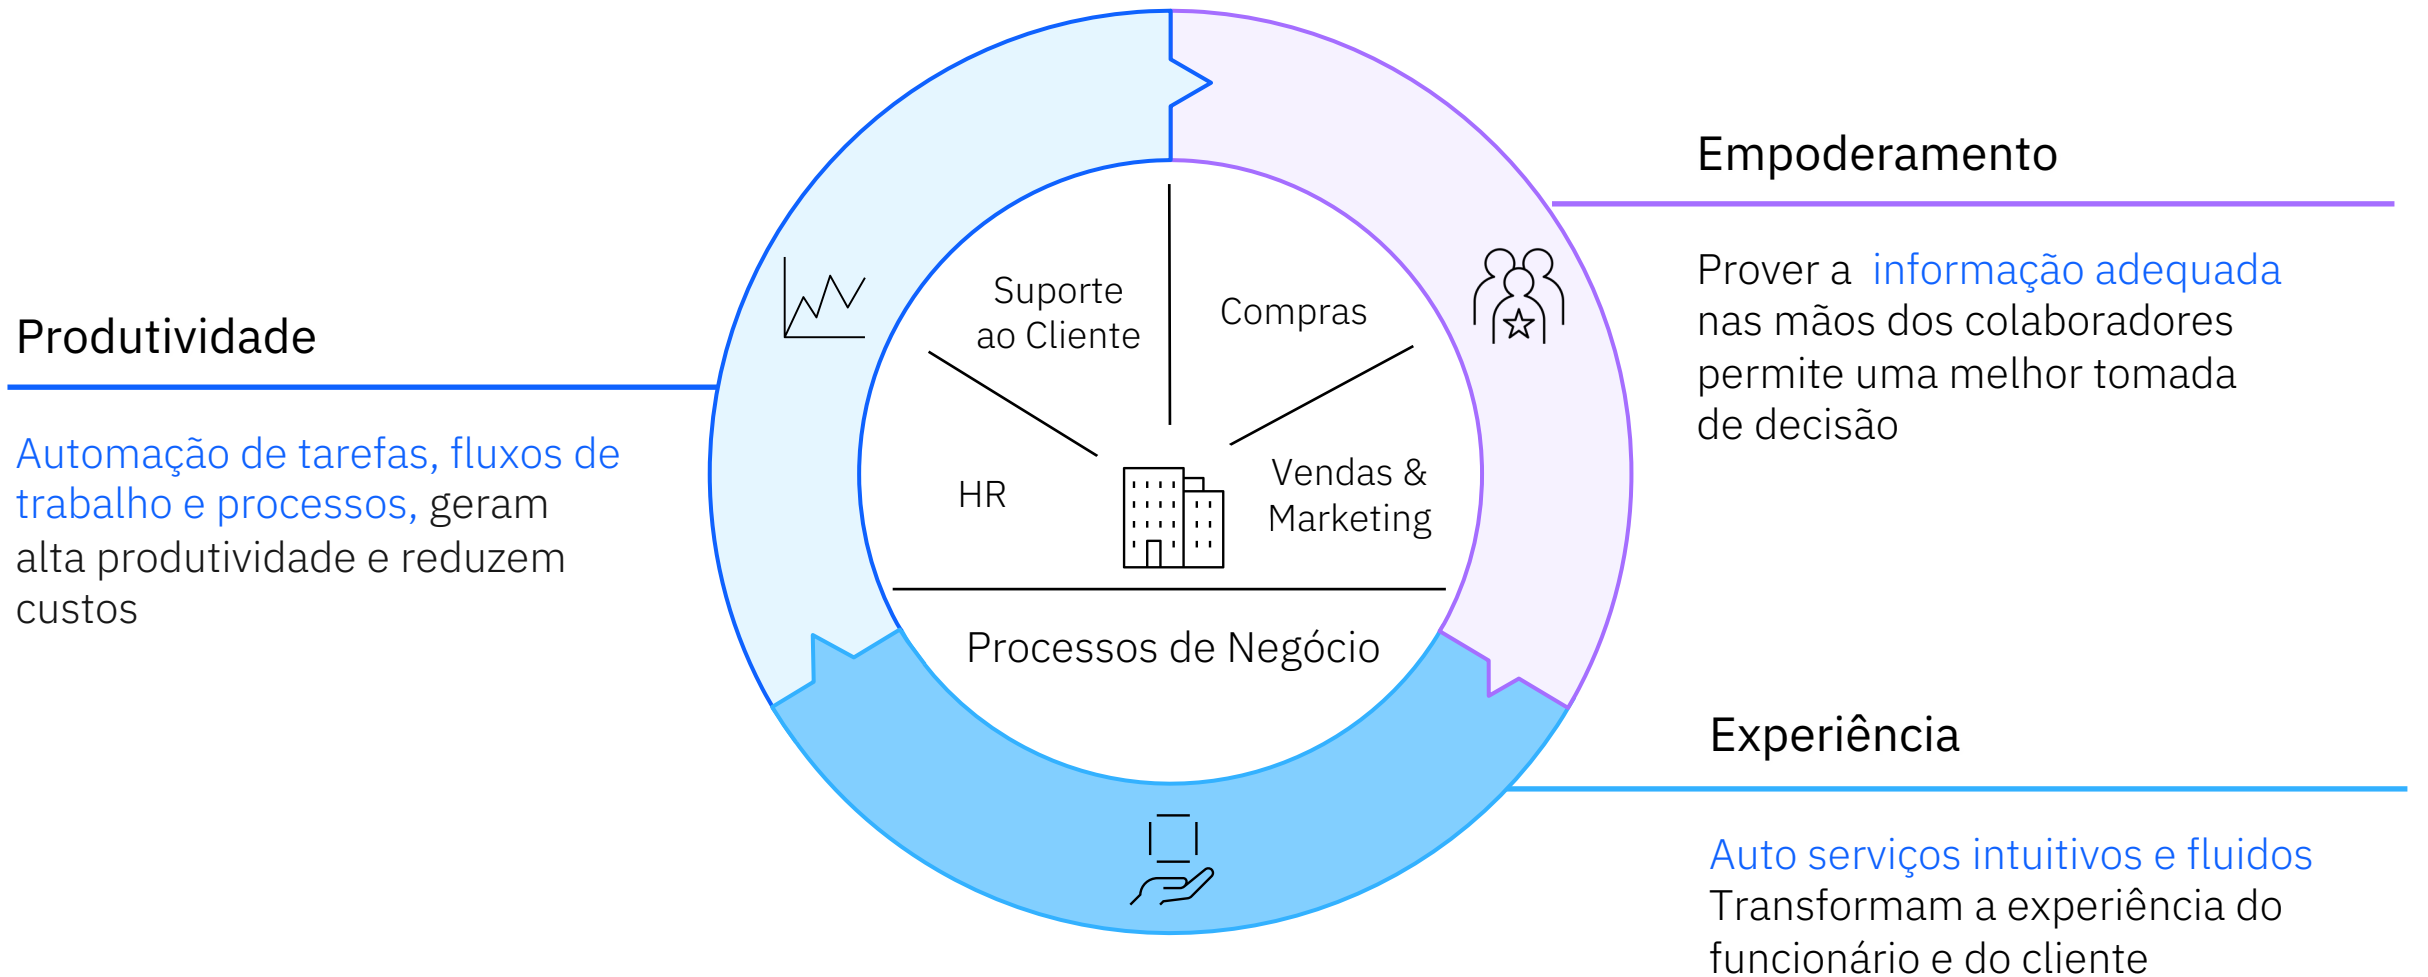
Produtividade

Automação de tarefas, fluxos de trabalho e processos, geram alta produtividade e reduzem custos

Suporte ao Cliente

Compras

HR

Vendas & Marketing

Processos de Negócio

Empoderamento

Prover a informação adequada nas mãos dos colaboradores permite uma melhor tomada de decisão

Experiência

Auto serviços intuitivos e fluidos Transformam a experiência do funcionário e do cliente